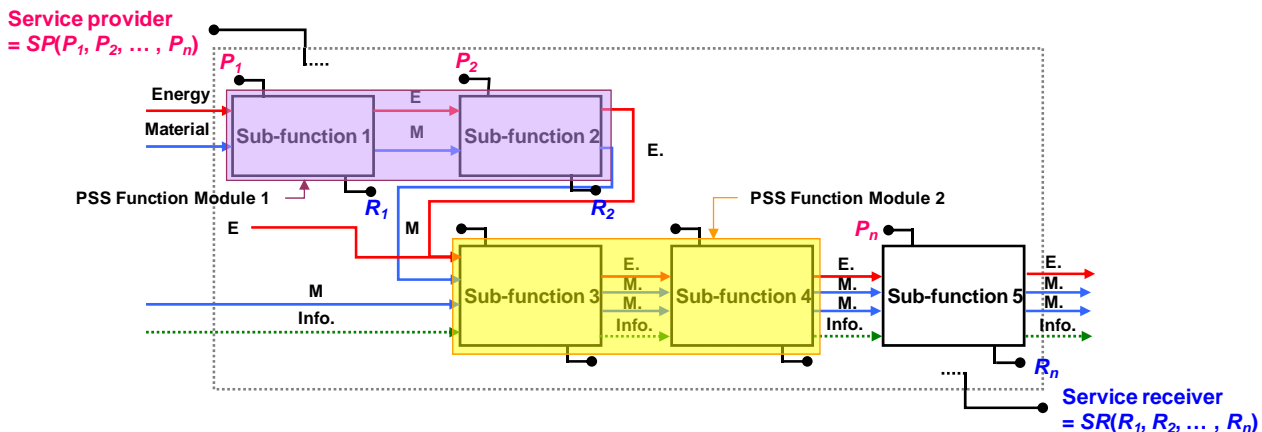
Service provider
$= SP(P_1, P_2, \dots, P_n)$

$P_1$

$P_2$

Energy

Material

E

M

Sub-function 1

Sub-function 2

E.

PSS Function Module 1

$R_1$

$R_2$

PSS Function Module 2

E

M

$P_n$

E.

M.

M.

Info.

E.

M.

M.

Info.

E.

M.

M.

Info.

M

Info.

Sub-function 3

Sub-function 4

Sub-function 5

$R_n$

Service receiver
$= SR(R_1, R_2, \dots, R_n)$